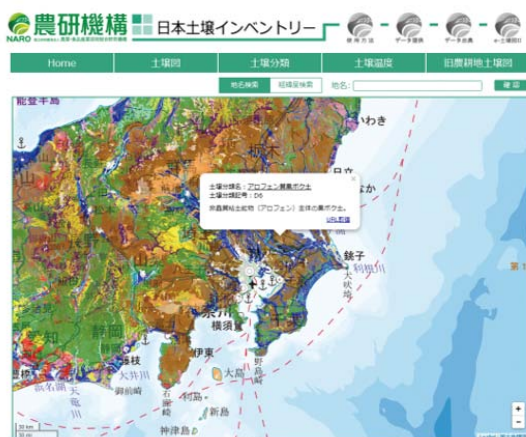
NARO 農研機構 国立研究開発法人 農業・食品産業技術総合研究機構

日本土壌インベントリー

使用方法 データ提供 データ辞典 e-土壌図II

Home | 土壌図 | 土壌分類 | 土壌温度 | 旧農耕地土壌図

地名検索 | 経緯度検索 | 地名: | 検索

能登半島

いわき

土壌分類名：アロフェン質黒ボク土
土壌分類記号：D6
非晶質粘土鉱物（アロフェン）主体の黒ボク土。
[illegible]

銚子

利根川

大吠埼

横須賀

静岡

伊東

大島

野島崎

大井川

天竜川

御前崎

石廊崎

利島

新島

神津島

+
-